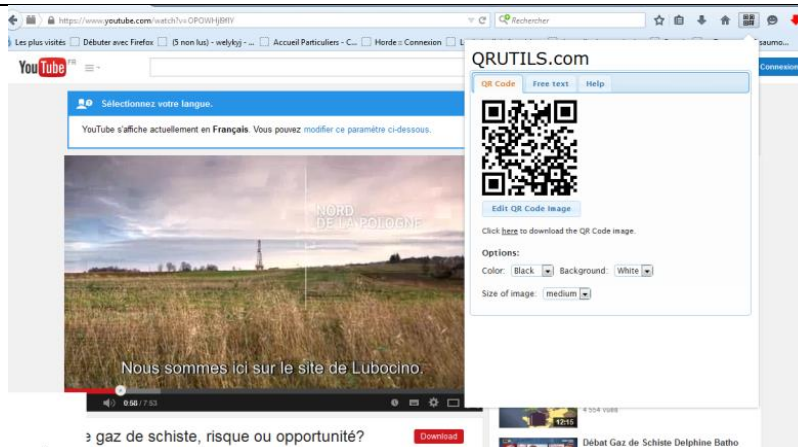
https://www.youtube.com/watch?v=OPOWHj6MIY

Rechercher

Les plus visités Débuter avec Firefox (5 non lus) - welykyj - ... Accueil Particuliers - C... Horde :: Connexion

saumo...

YouTube FR

Connexion

Sélectionnez votre langue.

YouTube s'affiche actuellement en Français. Vous pouvez modifier ce paramètre ci-dessous.

NORD DE LA POLOGNE

Nous sommes ici sur le site de Lubocino.

0:56 / 7:53

e gaz de schiste, risque ou opportunité?

Download

4 554 vues

12:15

Débat Gaz de Schiste Delphine Batho

QRUTILS.com

QR Code Free text Help

Edit QR Code Image

Click here to download the QR Code image.

Options:

Color: Black Background: White

Size of image: medium